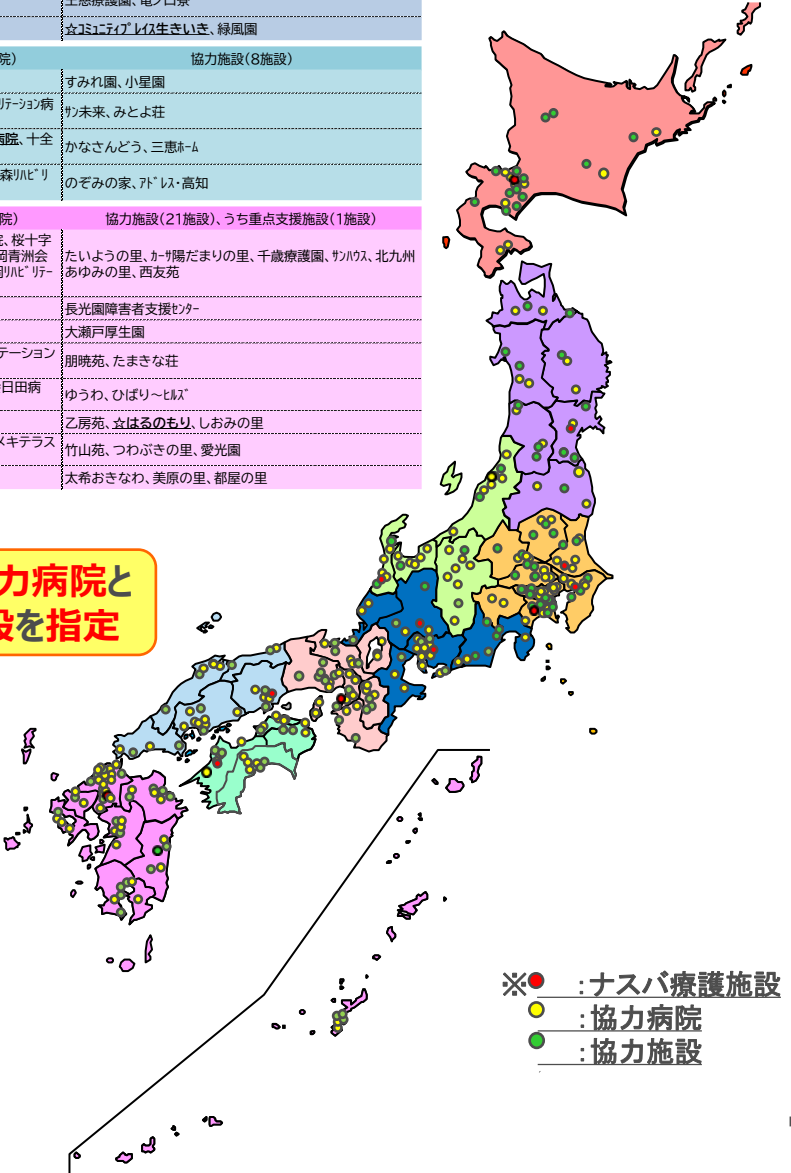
| | |
|---|---|
| | ☆ｺﾐｭﾆﾃｨﾌﾟﾚｲｽ生きいき、緑風園 |

| 院) | 協力施設(8施設) |
|---|---|
| | すみれ園、小星園 |
| ﾘﾃｰｼｮﾝ病 | ｻﾝ未来、みとよ荘 |
| 病院、十全 | かなさんどう、三恵ﾎｰﾑ |
| 森ﾘﾊﾋﾞﾘ | のぞみの家、ｱﾄﾞﾚｽ･高知 |

| 院) | 協力施設(21施設)、うち重点支援施設(1施設) |
|---|---|
| 、桜十字 阿青洲会 ﾘﾊﾋﾞﾘﾃｰ | たいようの里、ｶｰｻ陽だまりの里、千歳療護園、ｻﾝﾊｳｽ、北九州あゆみの里、西友苑 |
| | 長光園障害者支援ｾﾝﾀｰ |
| | 大瀬戸厚生園 |
| テーション | 朋暁苑、たまきな荘 |
| 日田病 | ゆうわ、ひばり～ﾋﾙｽﾞ |
| | 乙房苑、☆はるのもり、しおみの里 |
| キテラス | 竹山苑、つわぶきの里、愛光園 |
| | 太希おきなわ、美原の里、都屋の里 |

力病院と
設を指定

※● :ナスバ療護施設
● :協力病院
● :協力施設